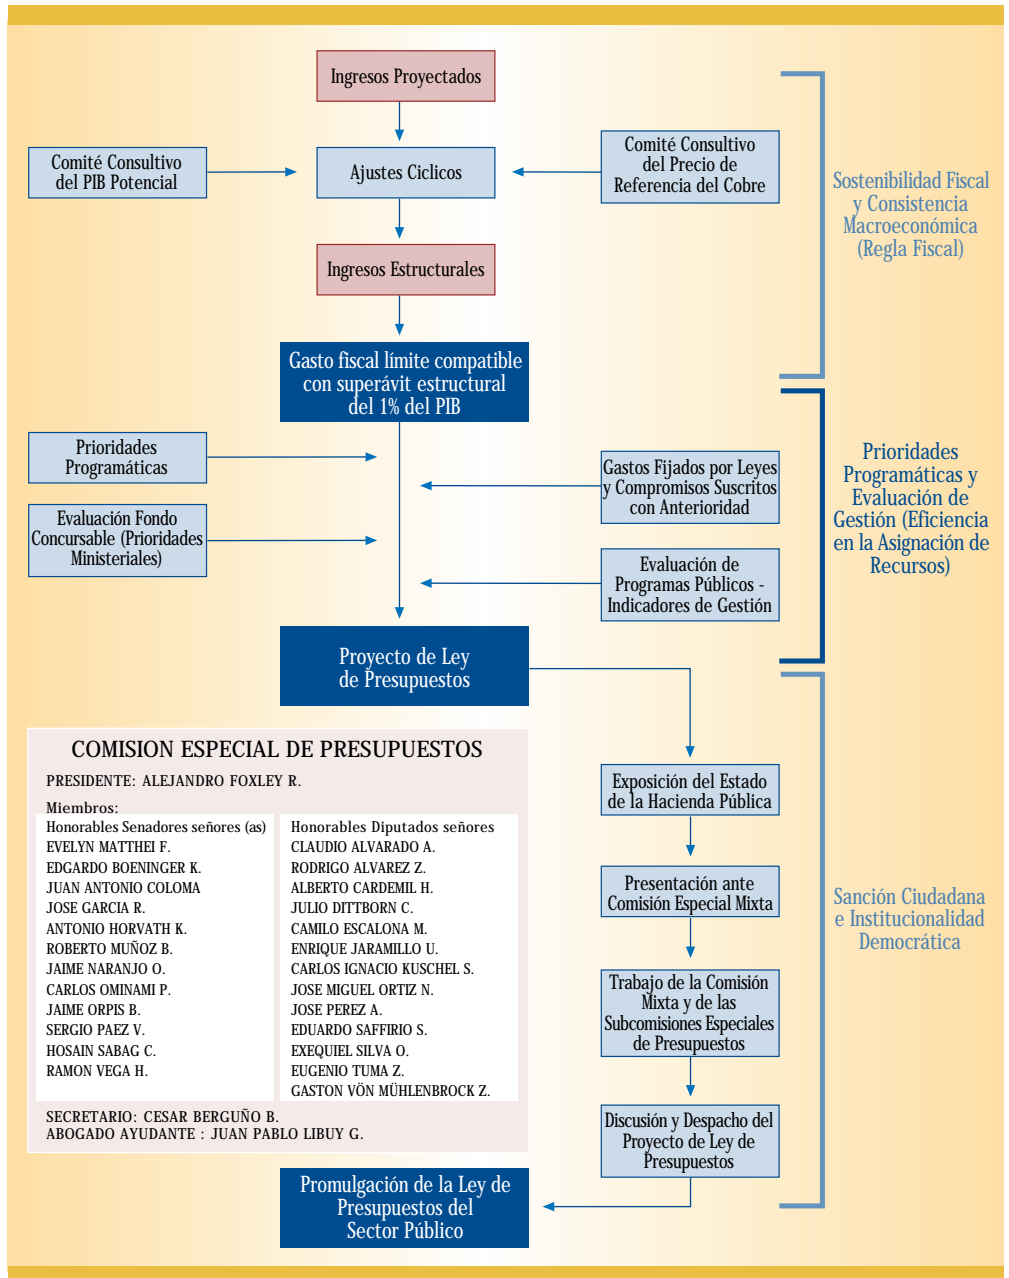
Ingresos Proyectados

Comité Consultivo del PIB Potencial

Ajustes Ciclicos

Comité Consultivo del Precio de Referencia del Cobre

Ingresos Estructurales

Sostenibilidad Fiscal y Consistencia Macroeconómica (Regla Fiscal)

Gasto fiscal límite compatible con superávit estructural del 1% del PIB

Prioridades Programáticas

Gastos Fijados por Leyes y Compromisos Suscritos con Anterioridad

Evaluación Fondo Concursable (Prioridades Ministeriales)

Evaluación de Programas Públicos - Indicadores de Gestión

Prioridades Programáticas y Evaluación de Gestión (Eficiencia en la Asignación de Recursos)

Proyecto de Ley de Presupuestos

COMISION ESPECIAL DE PRESUPUESTOS

PRESIDENTE: ALEJANDRO FOXLEY R.

Miembros:

Honorables Senadores señores (as)
EVELYN MATTHEI F.
EDGARDO BOENINGER K.
JUAN ANTONIO COLOMA
JOSE GARCIA R.
ANTONIO HORVATH K.
ROBERTO MUÑOZ B.
JAIME NARANJO O.
CARLOS OMINAMI P.
JAIME ORPIS B.
SERGIO PAEZ V.
HOSAIN SABAG C.
RAMON VEGA H.

Honorables Diputados señores
CLAUDIO ALVARADO A.
RODRIGO ALVAREZ Z.
ALBERTO CARDEMIL H.
JULIO DITTBORN C.
CAMILO ESCALONA M.
ENRIQUE JARAMILLO U.
CARLOS IGNACIO KUSCHEL S.
JOSE MIGUEL ORTIZ N.
JOSE PEREZ A.
EDUARDO SAFFIRIO S.
EXEQUIEL SILVA O.
EUGENIO TUMA Z.
GASTON VÖN MÜHLENBROCK Z.

SECRETARIO: CESAR BERGUÑO B.
ABOGADO AYUDANTE : JUAN PABLO LIBUY G.

Exposición del Estado de la Hacienda Pública

Presentación ante Comisión Especial Mixta

Trabajo de la Comisión Mixta y de las Subcomisiones Especiales de Presupuestos

Discusión y Despacho del Proyecto de Ley de Presupuestos

Sanción Ciudadana e Institucionalidad Democrática

Promulgación de la Ley de Presupuestos del Sector Público